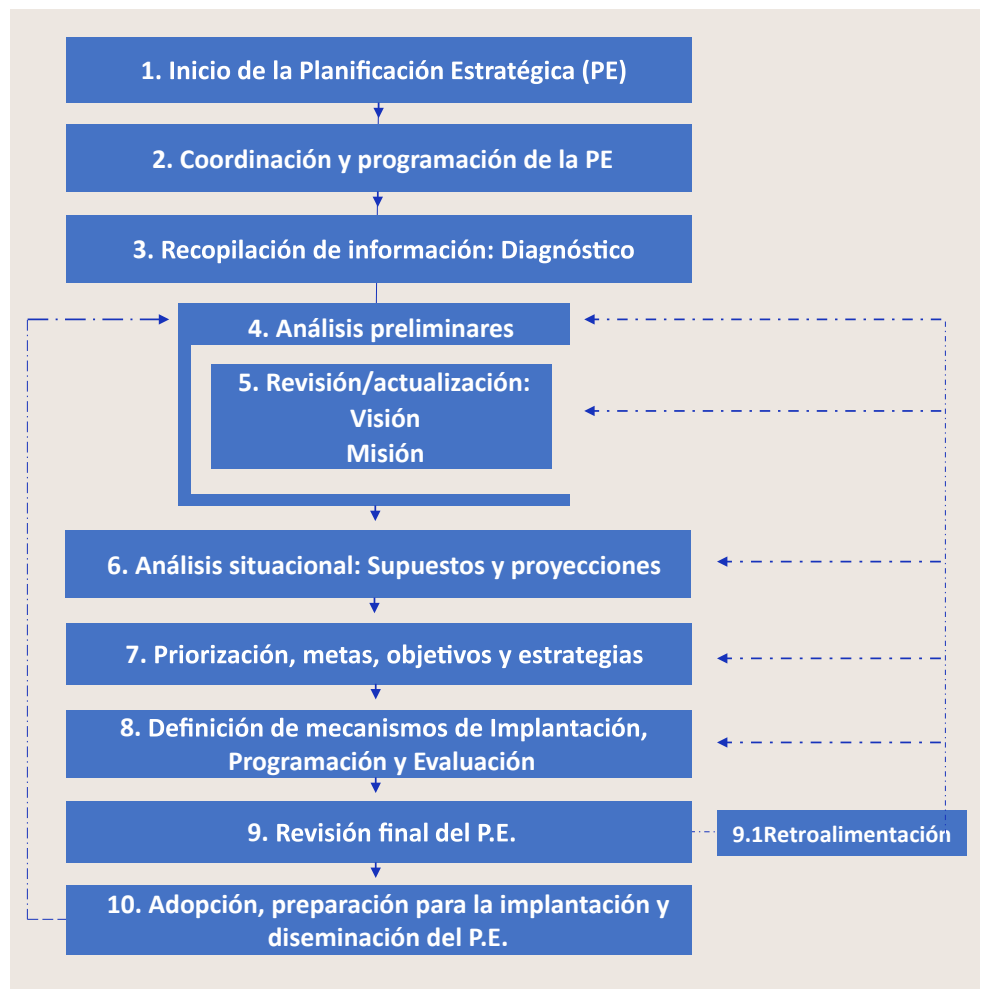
1. Inicio de la Planificación Estratégica (PE)

2. Coordinación y programación de la PE

3. Recopilación de información: Diagnóstico

4. Análisis preliminares

5. Revisión/actualización:
Visión
Misión

6. Análisis situacional: Supuestos y proyecciones

7. Priorización, metas, objetivos y estrategias

8. Definición de mecanismos de Implantación, Programación y Evaluación

9. Revisión final del P.E.

9.1Retroalimentación

10. Adopción, preparación para la implantación y diseminación del P.E.